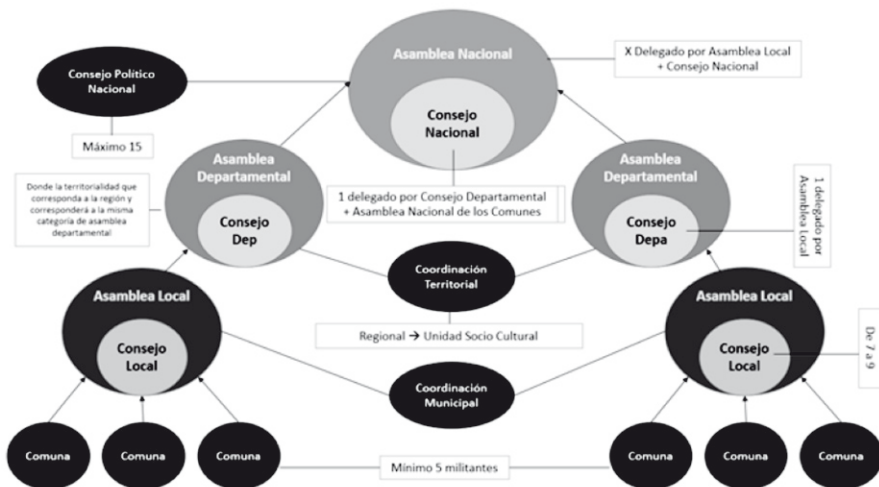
Consejo Político Nacional

Máximo 15

Asamblea Nacional

Consejo Nacional

X Delegado por Asamblea Local + Consejo Nacional

Donde la territorialidad que corresponda a la región y corresponderá a la misma categoría de asamblea departamental

Asamblea Departamental

Consejo Dep

1 delegado por Consejo Departamental + Asamblea Nacional de los Comunes

Asamblea Departamental

Consejo Depa

1 delegado por Asamblea Local

Coordinación Territorial

Asamblea Local

Consejo Local

Regional → Unidad Socio Cultural

Asamblea Local

Consejo Local

De 7 a 9

Coordinación Municipal

Comuna

Comuna

Comuna

Mínimo 5 militantes

Comuna

Comuna

Comuna